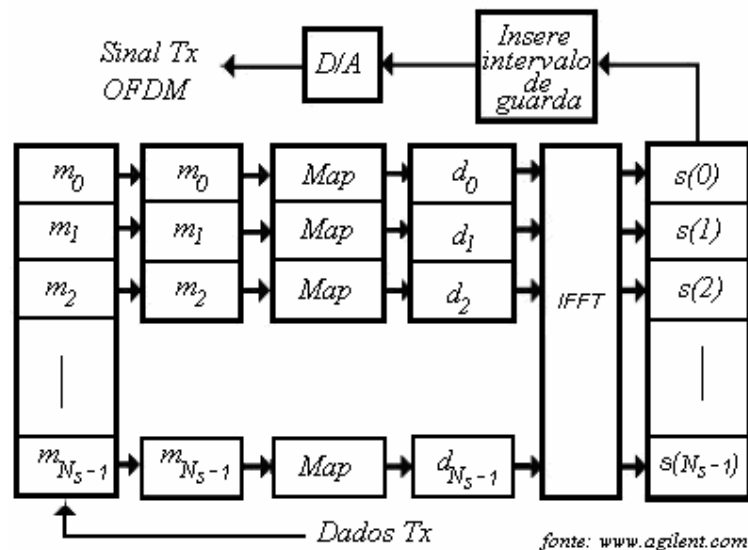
Sinal Tx
OFDM

D/A

Insere intervalo de guarda

$m_0$
$m_1$
$m_2$
$m_{N_S-1}$

$m_0$
$m_1$
$m_2$
$m_{N_S-1}$

Map
Map
Map
Map

$d_0$
$d_1$
$d_2$
$d_{N_S-1}$

IFFT

s(0)
s(1)
s(2)
s($N_S$-1)

Dados Tx

fonte: www.agilent.com